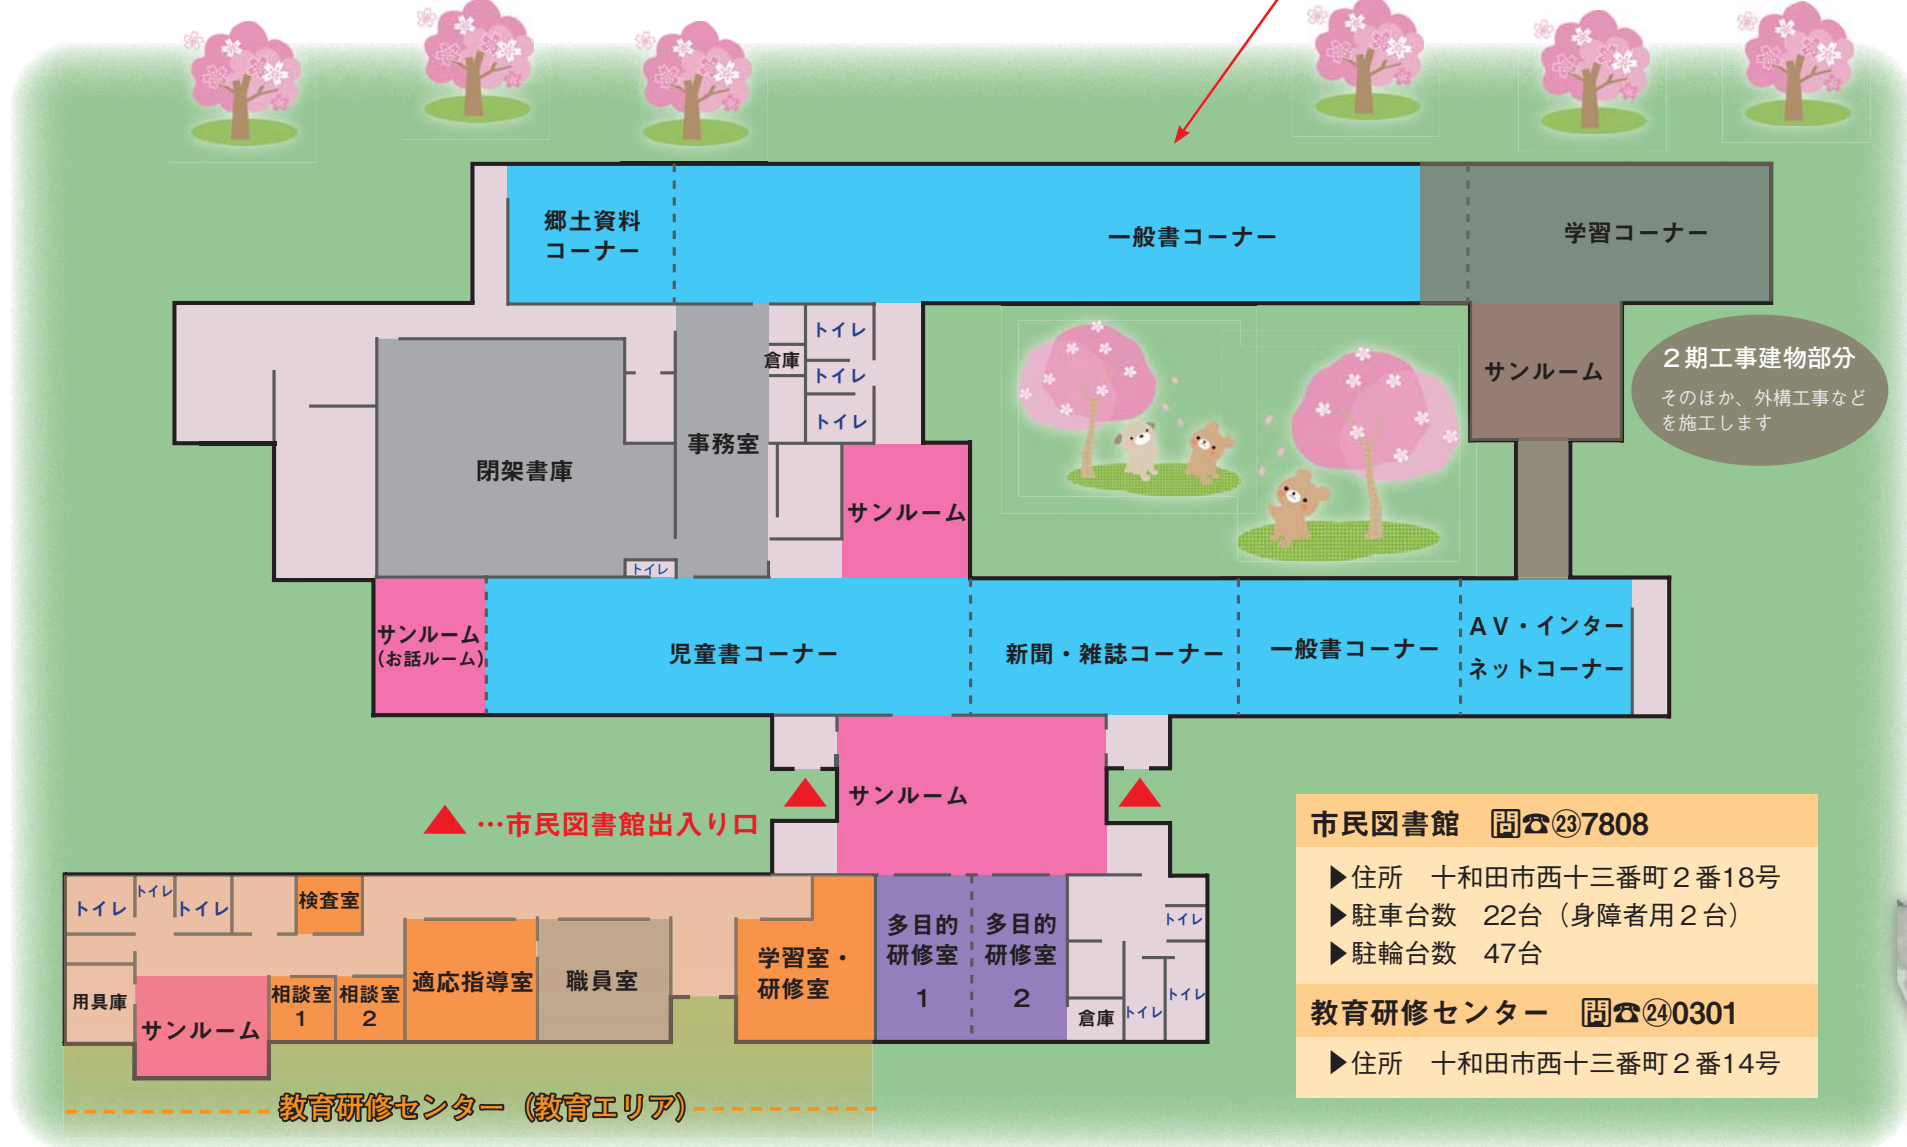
郷土資料コーナー

一般書コーナー

学習コーナー

トイレ
倉庫
トイレ
トイレ

事務室

閉架書庫

サンルーム

サンルーム

２期工事建物部分
そのほか、外構工事などを施工します

トイレ

サンルーム（お話ルーム）

児童書コーナー

新聞・雑誌コーナー

一般書コーナー

ＡＶ・インターネットコーナー

サンルーム

▲…市民図書館出入り口

トイレ
トイレ
トイレ
検査室
用具庫
サンルーム
相談室１
相談室２
適応指導室
職員室
学習室・研修室
多目的研修室１
多目的研修室２
トイレ
トイレ
倉庫
トイレ

教育研修センター（教育エリア）

市民図書館　問☎㉓7808
▶住所　十和田市西十三番町２番18号
▶駐車台数　22台（身障者用２台）
▶駐輪台数　47台

教育研修センター　問☎㉔0301
▶住所　十和田市西十三番町２番14号